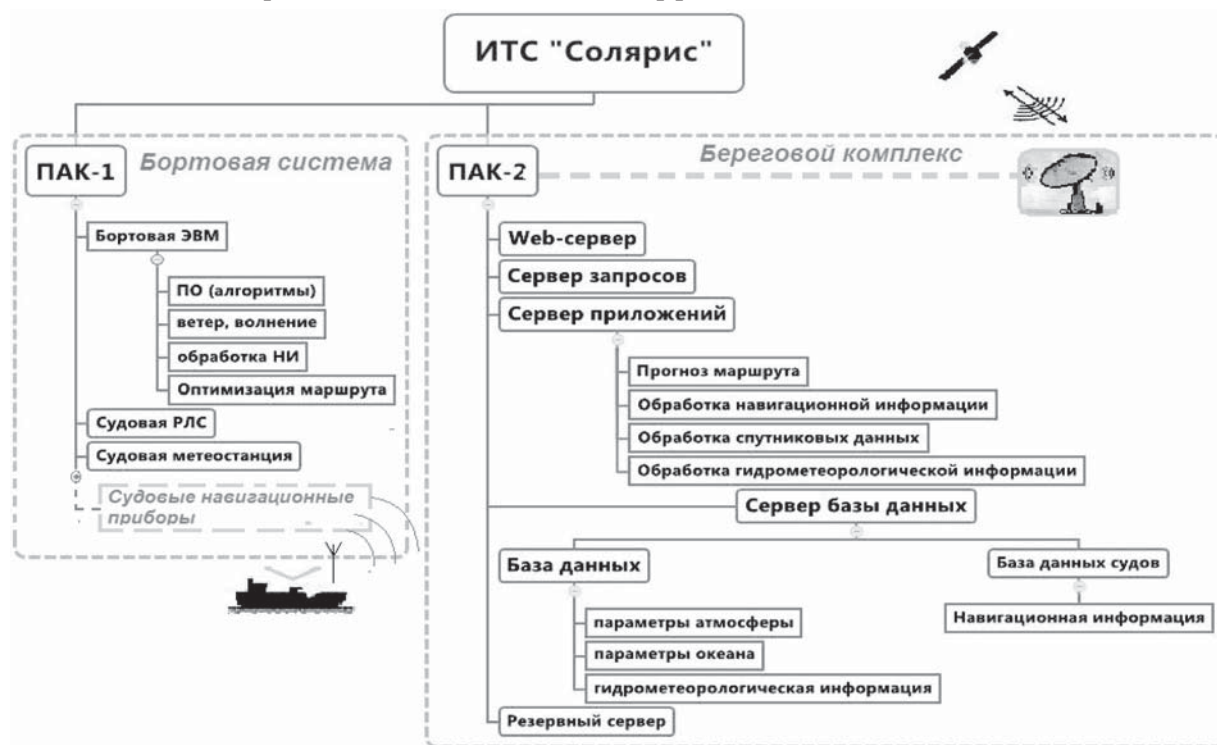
ИТС "Солярис"

ПАК-1
Бортовая система

Бортовая ЭВМ
ПО (алгоритмы)
ветер, волнение
обработка НИ
Оптимизация маршрута
Судовая РЛС
Судовая метеостанция
Судовые навигационные приборы

ПАК-2
Береговой комплекс

Web-сервер
Сервер запросов
Сервер приложений
Прогноз маршрута
Обработка навигационной информации
Обработка спутниковых данных
Обработка гидрометеорологической информации
Сервер базы данных
База данных
параметры атмосферы
параметры океана
гидрометеорологическая информация
База данных судов
Навигационная информация
Резервный сервер